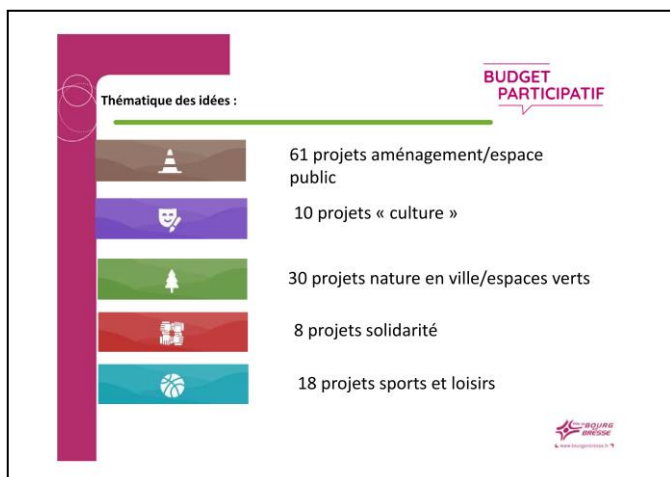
Thématique des idées :

BUDGET PARTICIPATIF

61 projets aménagement/espace public

10 projets « culture »

30 projets nature en ville/espaces verts

8 projets solidarité

18 projets sports et loisirs

BOURG BRESSE

www.bourgenbresse.fr